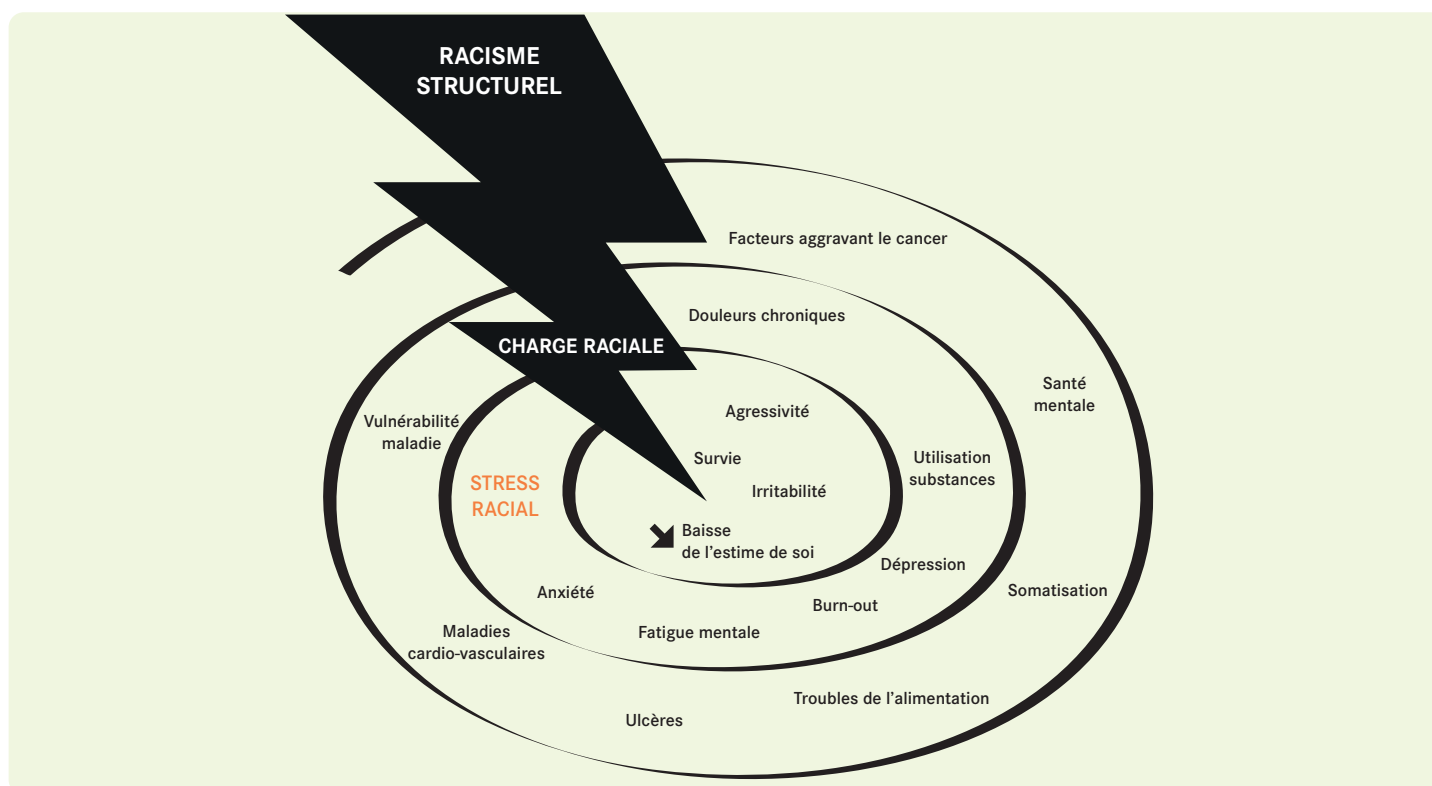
RACISME STRUCTUREL

Facteurs aggravant le cancer

Douleurs chroniques

CHARGE RACIALE

Santé mentale

Agressivité

Vulnérabilité maladie

Survie

Utilisation substances

STRESS RACIAL

Irritabilité

Baisse de l'estime de soi

Dépression

Somatisation

Anxiété

Burn-out

Maladies cardio-vasculaires

Fatigue mentale

Troubles de l'alimentation

Ulcères